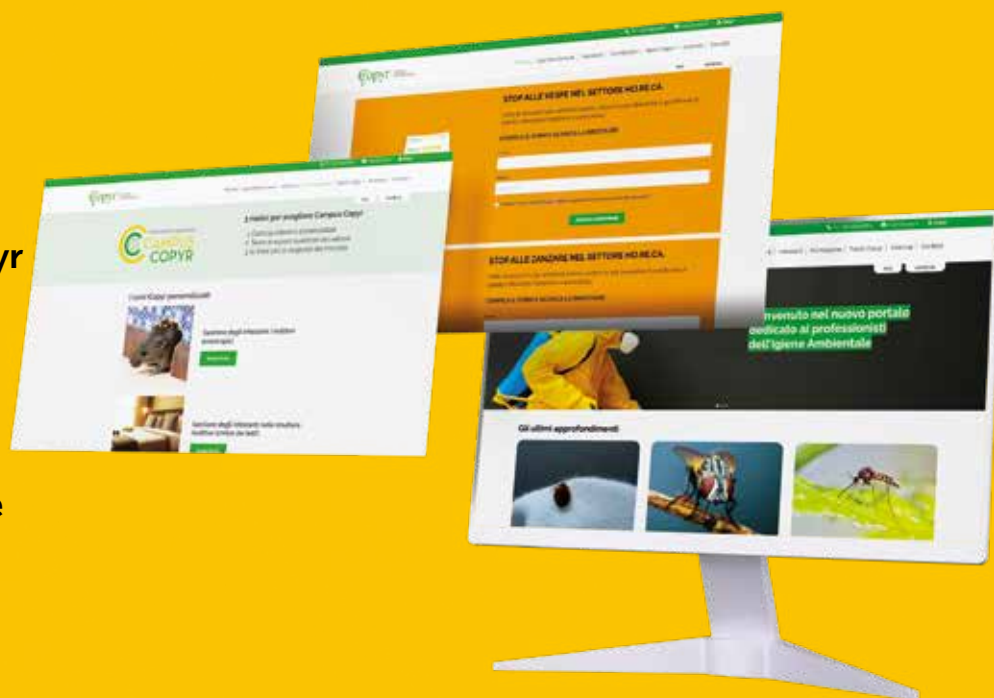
yr

e

STOP ALLE VESPE NEL SETTORE HO.RE.CA.

COMPILA IL FORM E SCARICA LA BROCHURE

STOP ALLE ZANZARE NEL SETTORE HO.RE.CA.

COMPILA IL FORM E SCARICA LA BROCHURE

3 motivi per scegliere Campus Copyr

CAMPUS COPYR

I corsi Copyr personalizzati

Gestione degli infestanti: i roditori

Gestione degli infestanti nelle strutture ricettive

nvenuto nel nuovo portale dedicato ai professionisti dell'Igiene Ambientale

Gli ultimi approfondimenti